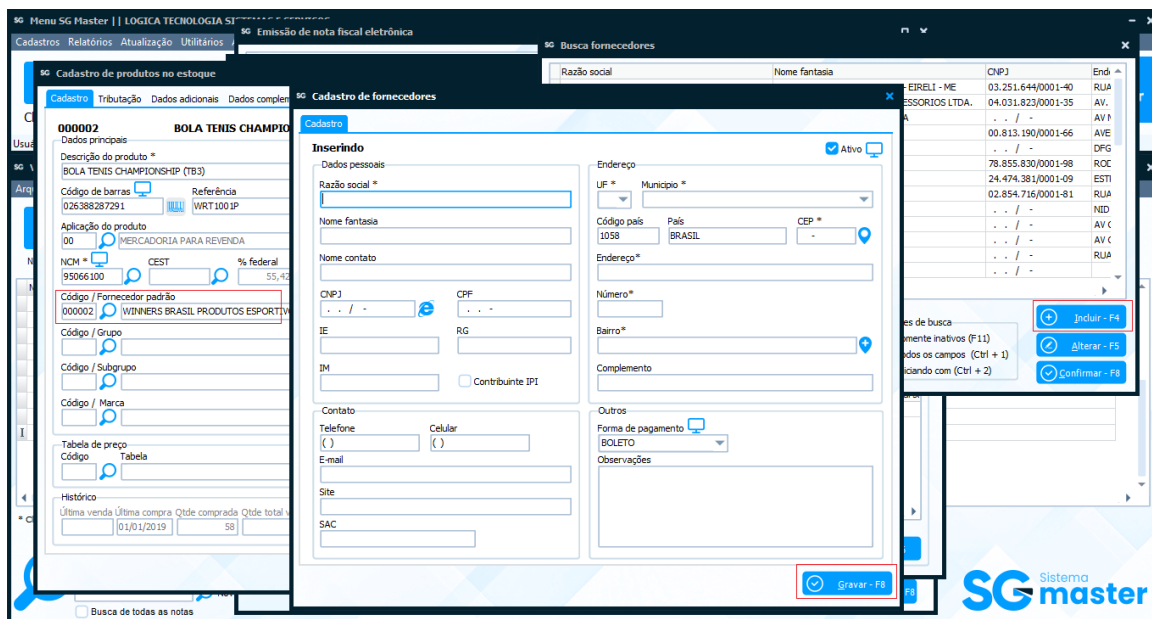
SG Menu SG Master | | LOGICA TECNOLOGIA SISTEMAS E SERVIÇOS
Cadastros Relatórios Atualização Utilitários

SG Emissão de nota fiscal eletrônica

SG Busca fornecedores
×

| Razão social | Nome fantasia | CNPJ | End |
|---|---|---|---|
| | EIRELI - ME | 03.251.644/0001-40 | RUA |
| | ESSORIOS LTDA. | 04.031.823/0001-35 | AV. |
| | A | . . / - | AV N |
| | | 00.813.190/0001-66 | AVE |
| | | . . / - | DFG |
| | | 78.855.830/0001-98 | ROD |
| | | 24.474.381/0001-09 | ESTI |
| | | 02.854.716/0001-81 | RUA |
| | | . . / - | NID |
| | | . . / - | AV C |
| | | . . / - | AV C |
| | | . . / - | RUA |
| | | . . / - | |

es de busca
omente inativos (F11)
odos os campos (Ctrl + 1)
iciando com (Ctrl + 2)

Incluir - F4
Alterar - F5
Confirmar - F8

SG Cadastro de produtos no estoque
Cadastro Tributação Dados adicionais Dados complem
000002 BOLA TENIS CHAMPIO
Dados principais
Descrição do produto *
BOLA TENIS CHAMPIONSHIP (TB3)
Código de barras
026388287291
Referência
WRT1001P
Aplicação do produto
00 MERCADORIA PARA REVENDA
NCM *
95066100
CEST
% federal
55,42
Código / Fornecedor padrão
000002 WINNERS BRASIL PRODUTOS ESPORTIV
Código / Grupo
Código / Subgrupo
Código / Marca
Tabela de preço
Código Tabela
Histórico
Última venda Última compra Qtde comprada Qtde total v
01/01/2019 58
Busca de todas as notas

SG Cadastro de fornecedores
×
Cadastro
Inserindo
Ativo
Dados pessoais
Razão social *
Nome fantasia
Nome contato
CNPJ
. . / -
CPF
. . -
IE
RG
IM
Contribuinte IPI
Endereço
UF *
Município *
Código país
1058
País
BRASIL
CEP *
-
Endereço*
Número*
Bairro*
Complemento
Contato
Telefone
( )
Celular
( )
E-mail
Site
SAC
Outros
Forma de pagamento
BOLETO
Observações
Gravar - F8

SG Sistema master